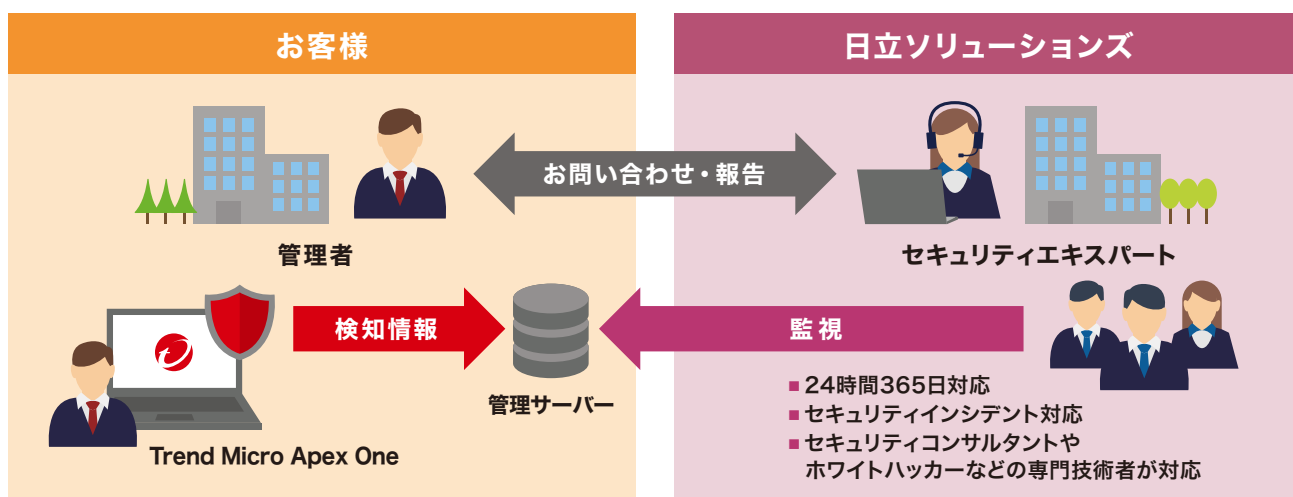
お客様

日立ソリューションズ

お問い合わせ・報告

管理者

セキュリティエキスパート

検知情報

監視

管理サーバー

Trend Micro Apex One

■ 24時間365日対応
■ セキュリティインシデント対応
■ セキュリティコンサルタントやホワイトハッカーなどの専門技術者が対応